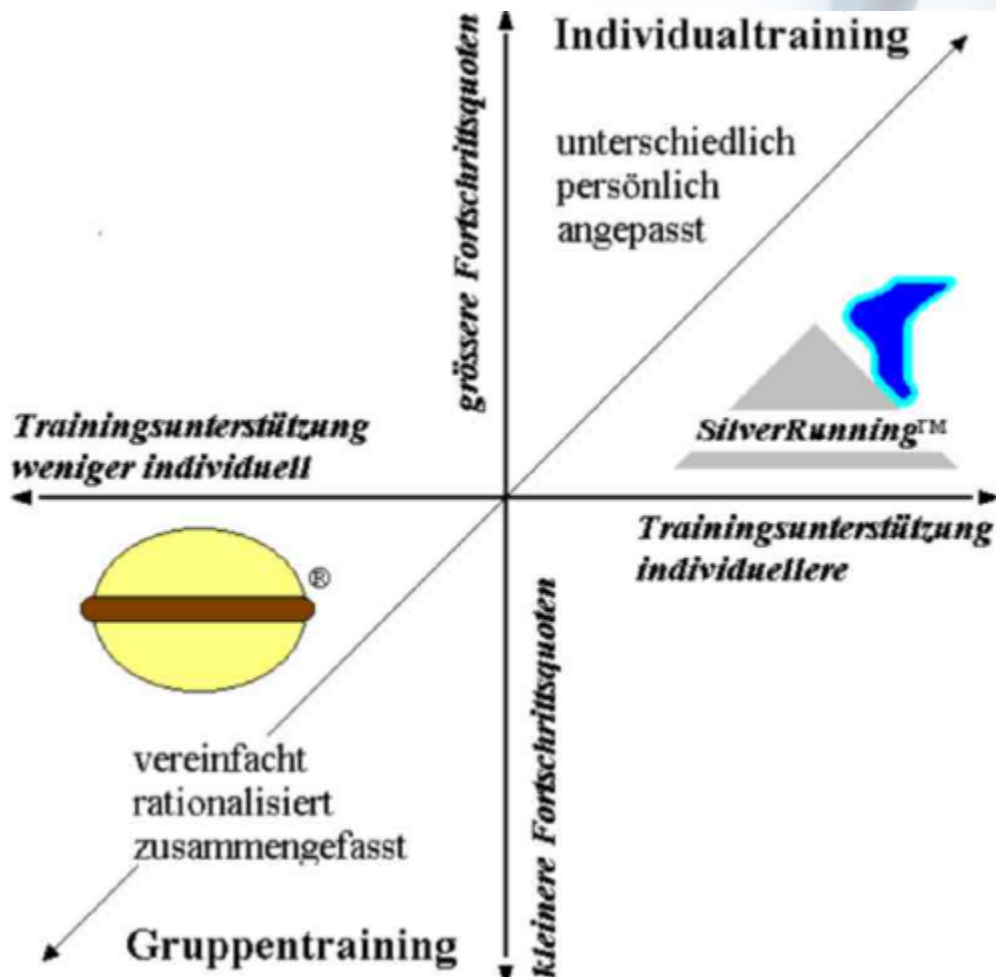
grössere Fortschrittsquoten

Individualtraining

unterschiedlich
persönlich
angepasst

Trainingsunterstützung
weniger individuell

SilverRunning™

Trainingsunterstützung
individuellere

®

kleinere Fortschrittsquoten

vereinfacht
rationalisiert
zusammengefasst

Gruppentraining